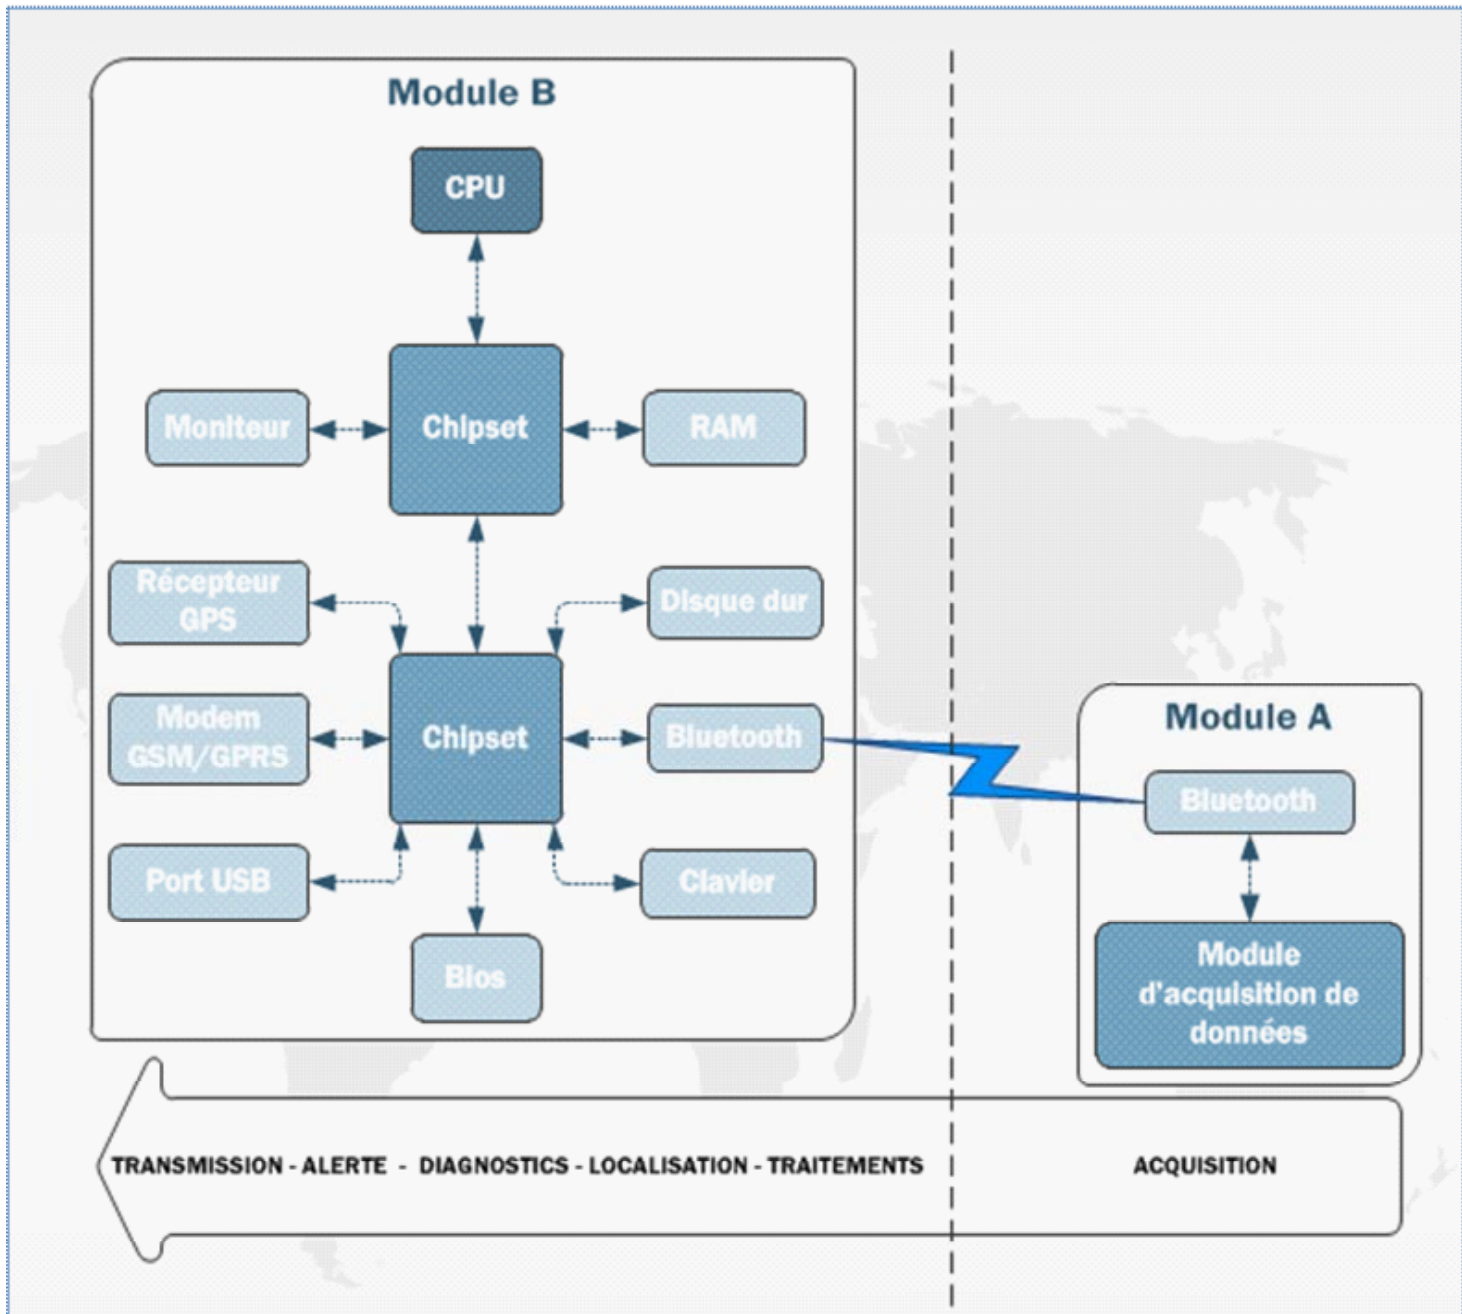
Module B

CPU

Moniteur

Chipset

RAM

Récepteur GPS

Disque dur

Modem GSM/GPRS

Chipset

Bluetooth

Port USB

Clavier

Bios

Module A

Bluetooth

Module d'acquisition de données

TRANSMISSION - ALERTE - DIAGNOSTICS - LOCALISATION - TRAITEMENTS

ACQUISITION